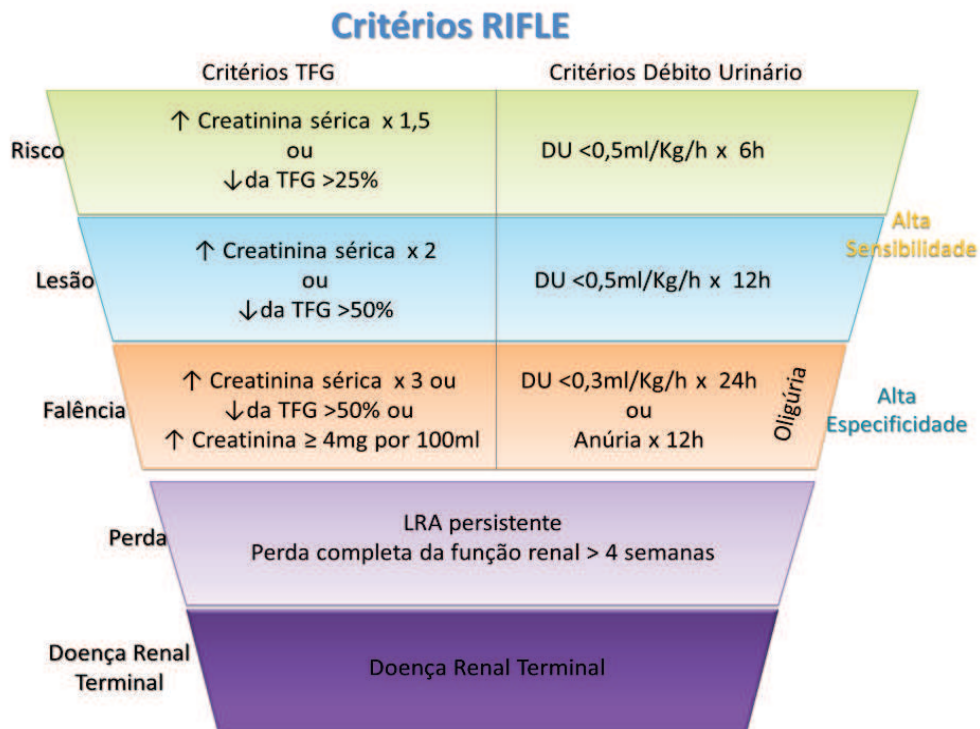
Critérios RIFLE

| | Critérios TFG | Critérios Débito Urinário |
|---|---|---|
| Risco | ↑ Creatinina sérica x 1,5 ou ↓da TFG >25% | DU <0,5ml/Kg/h x 6h |
| Lesão | ↑ Creatinina sérica x 2 ou ↓da TFG >50% | DU <0,5ml/Kg/h x 12h |
| Falência | ↑ Creatinina sérica x 3 ou ↓da TFG >50% ou ↑ Creatinina ≥ 4mg por 100ml | DU <0,3ml/Kg/h x 24h ou Anúria x 12h |

Oligúria

Alta Sensibilidade

Alta Especificidade

Perda
LRA persistente
Perda completa da função renal > 4 semanas

Doença Renal Terminal
Doença Renal Terminal